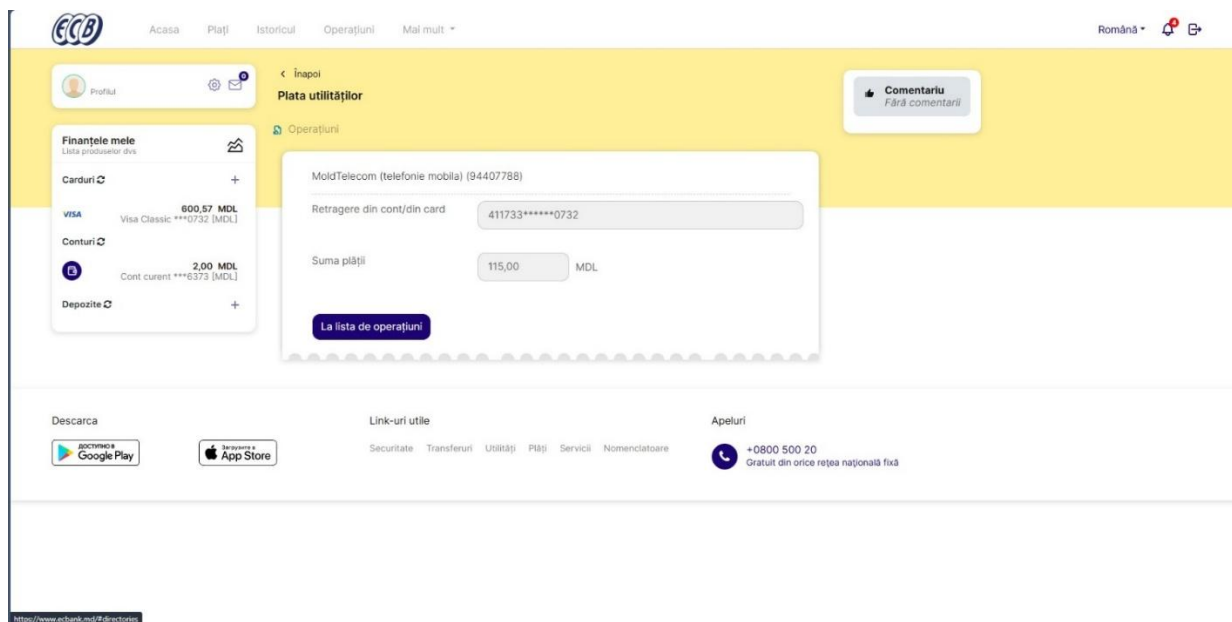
ECB
Acasa Plăți Istoricul Operațiuni Mai mult ▾
Română ▾

Profilul
0

‹ Înapoi
Plata utilităților

Comentariu
Fără comentarii

Operațiuni

Finanțele mele
Lista produselor dvs.

Carduri
+
VISA
600,57 MDL
Visa Classic ***0732 [MDL]

Conturi
2,00 MDL
Cont curent ***6373 [MDL]

Depozite
+

MoldTelecom (telefonie mobila) (94407788)

Retragere din cont/din card
411733******0732

Suma plății
115,00
MDL

La lista de operațiuni

Descarca
доступно в Google Play
Загрузите в App Store

Link-uri utile
Securitate Transferuri Utilități Plăți Servicii Nomenclatoare

Apeluri
+0800 500 20
Gratuit din orice rețea națională fixă

https://www.ecbank.md/#directories